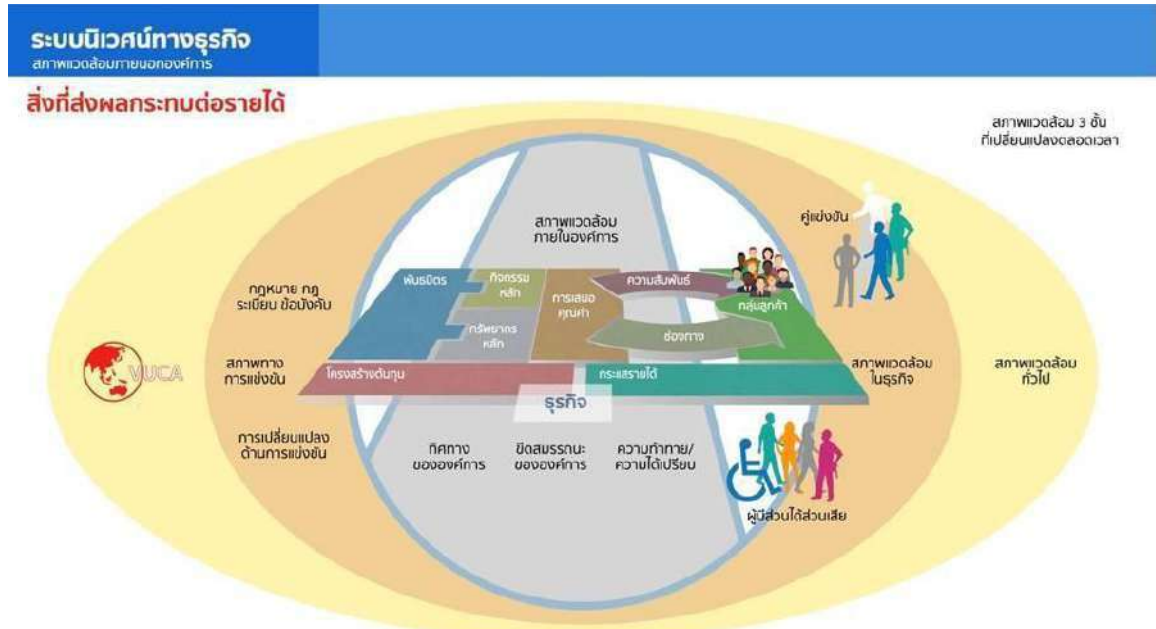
ระบบนิเวศน์ทางธุรกิจ
สภาพแวดล้อมภายนอกองค์การ

สิ่งที่ส่งผลกระทบต่อรายได้

สภาพแวดล้อม 3 ชั้น
ที่เปลี่ยนแปลงตลอดเวลา

สภาพแวดล้อม
ภายในองค์การ

คู่แข่งขัน

กฎหมาย กฎ
ระเบียบ ข้อบังคับ

พันธมิตร

กิจกรรม
หลัก

การเสนอ
คุณค่า

ความสัมพันธ์

กลุ่มลูกค้า

ทรัพยากร
หลัก

ช่องทาง

VUCA

สภาพทาง
การแข่งขัน

โครงสร้างต้นทุน

กระแสรายได้

สภาพแวดล้อม
ในธุรกิจ

สภาพแวดล้อม
ทั่วไป

ธุรกิจ

การเปลี่ยนแปลง
ด้านการแข่งขัน

ทิศทาง
ขององค์การ

ขีดสมรรถนะ
ขององค์การ

ความท้าทาย/
ความได้เปรียบ

ผู้มีส่วนได้ส่วนเสีย